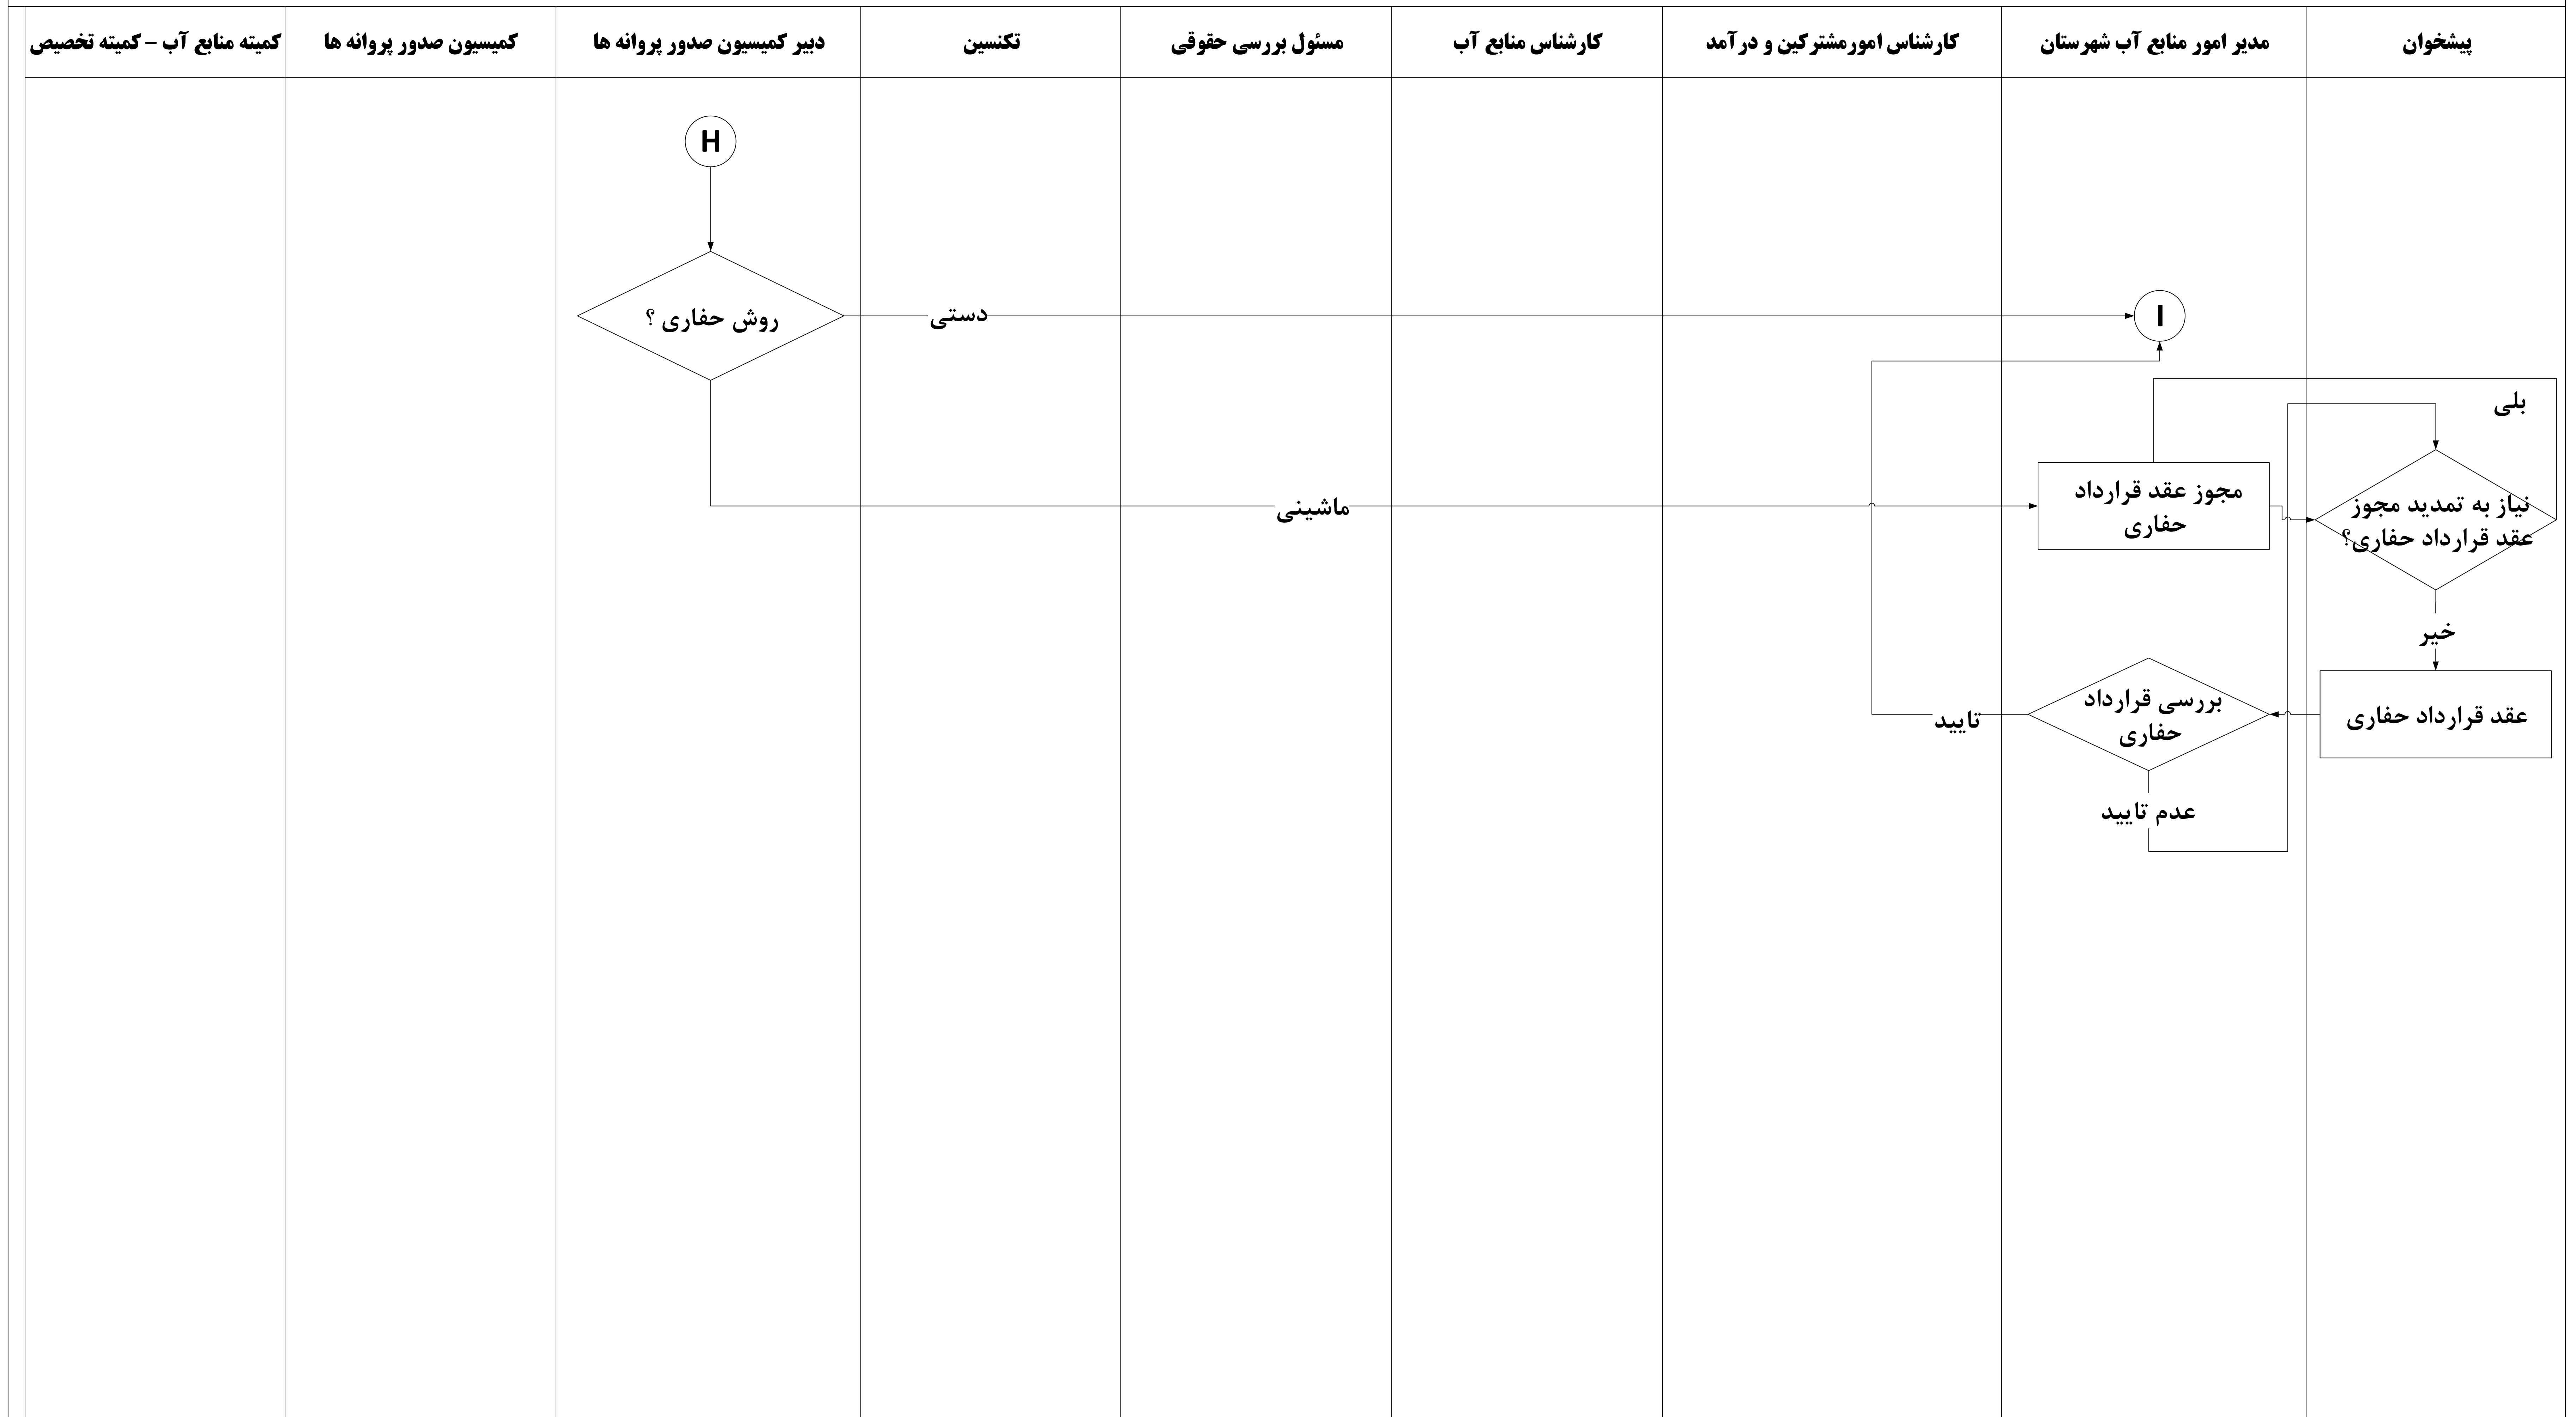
| پیشخوان | مدیر امور منابع آب شهرستان | کارشناس امورمشترکین و درآمد | کارشناس منابع آب | مسئول بررسی حقوقی | تکنسین | دبیر کمیسیون صدور پروانه ها | کمیسیون صدور پروانه ها | کمیته منابع آب – کمیته تخصیص |
|---|---|---|---|---|---|---|---|---|

H

روش حفاری ؟

دستی

I

بلی

مجوز عقد قرارداد حفاری

نیاز به تمدید مجوز عقد قرارداد حفاری؟

ماشینی

خیر

عقد قرارداد حفاری

بررسی قرارداد حفاری

تایید

عدم تایید